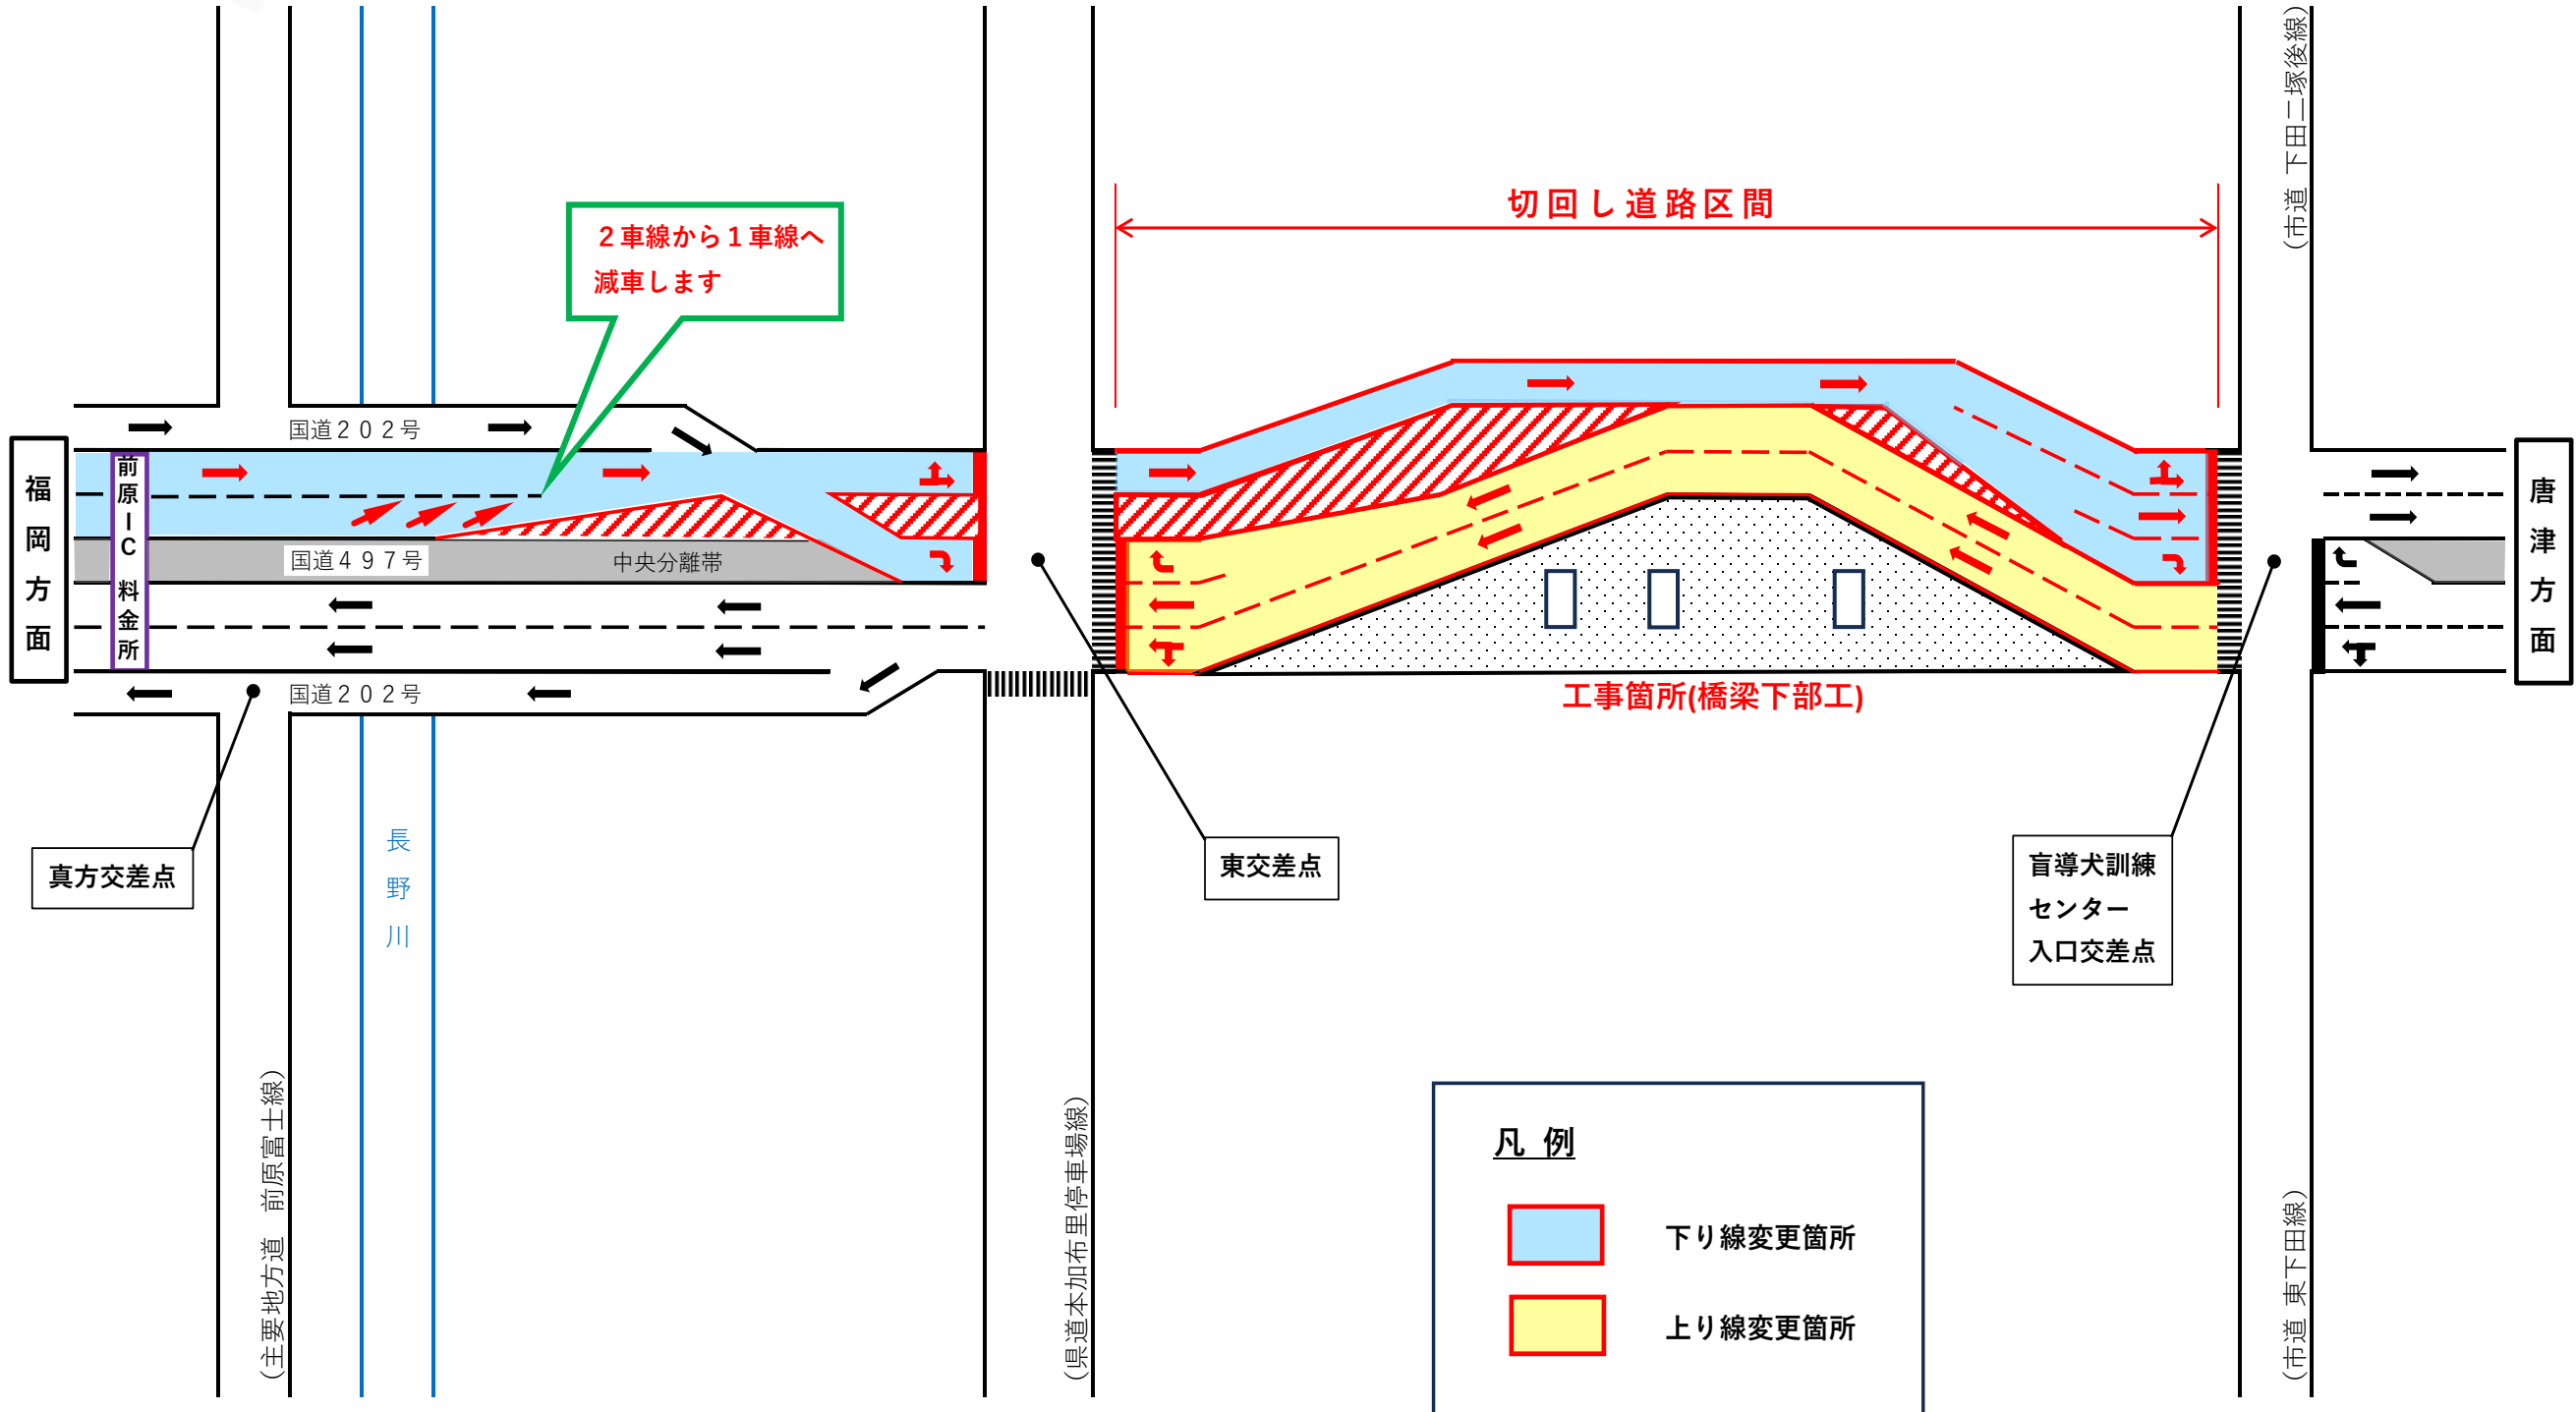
福岡方面

前原IC料金所

国道２０２号

国道４９７号

中央分離帯

国道２０２号

２車線から１車線へ減車します

切回し道路区間

工事箇所(橋梁下部工)

（市道　下田二塚後線）

唐津方面

真方交差点

長野川

（主要地方道　前原富士線）

東交差点

（県道本加布里停車場線）

盲導犬訓練センター入口交差点

（市道　東下田線）

凡例

下り線変更箇所

上り線変更箇所